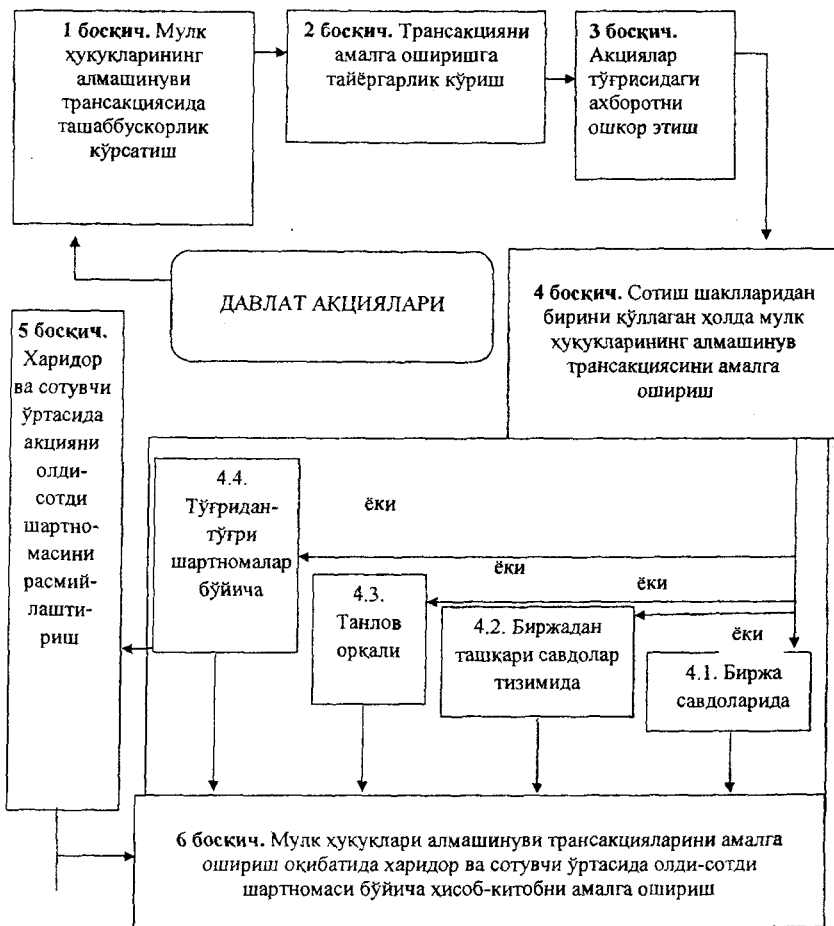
**1 босқич.** Мулк ҳуқукларининг алмашинуви трансакциясида ташаббускорлик кўрсатиш

**2 босқич.** Трансакцияни амалга оширишга тайёргарлик кўриш

**3 босқич.** Акциялар тўғрисидаги ахборотни ошкор этиш

ДАВЛАТ АКЦИЯЛАРИ

**4 босқич.** Сотиш шаклларидан бирини қўллаган ҳолда мулк ҳуқукларининг алмашинув трансакциясини амалга ошириш

**5 босқич.** Харидор ва сотувчи ўртасида акцияни олди-сотди шартномасини расмийлаштириш

4.4. Тўғридан-тўғри шартномалар бўйича

ёки

ёки

ёки

ёки

4.3. Танлов орқали

4.2. Биржадан ташқари савдолар тизимида

4.1. Биржа савдоларида

**6 босқич.** Мулк ҳуқуклари алмашинуви трансакцияларини амалга ошириш оқибатида харидор ва сотувчи ўртасида олди-сотди шартномаси бўйича ҳисоб-китобни амалга ошириш